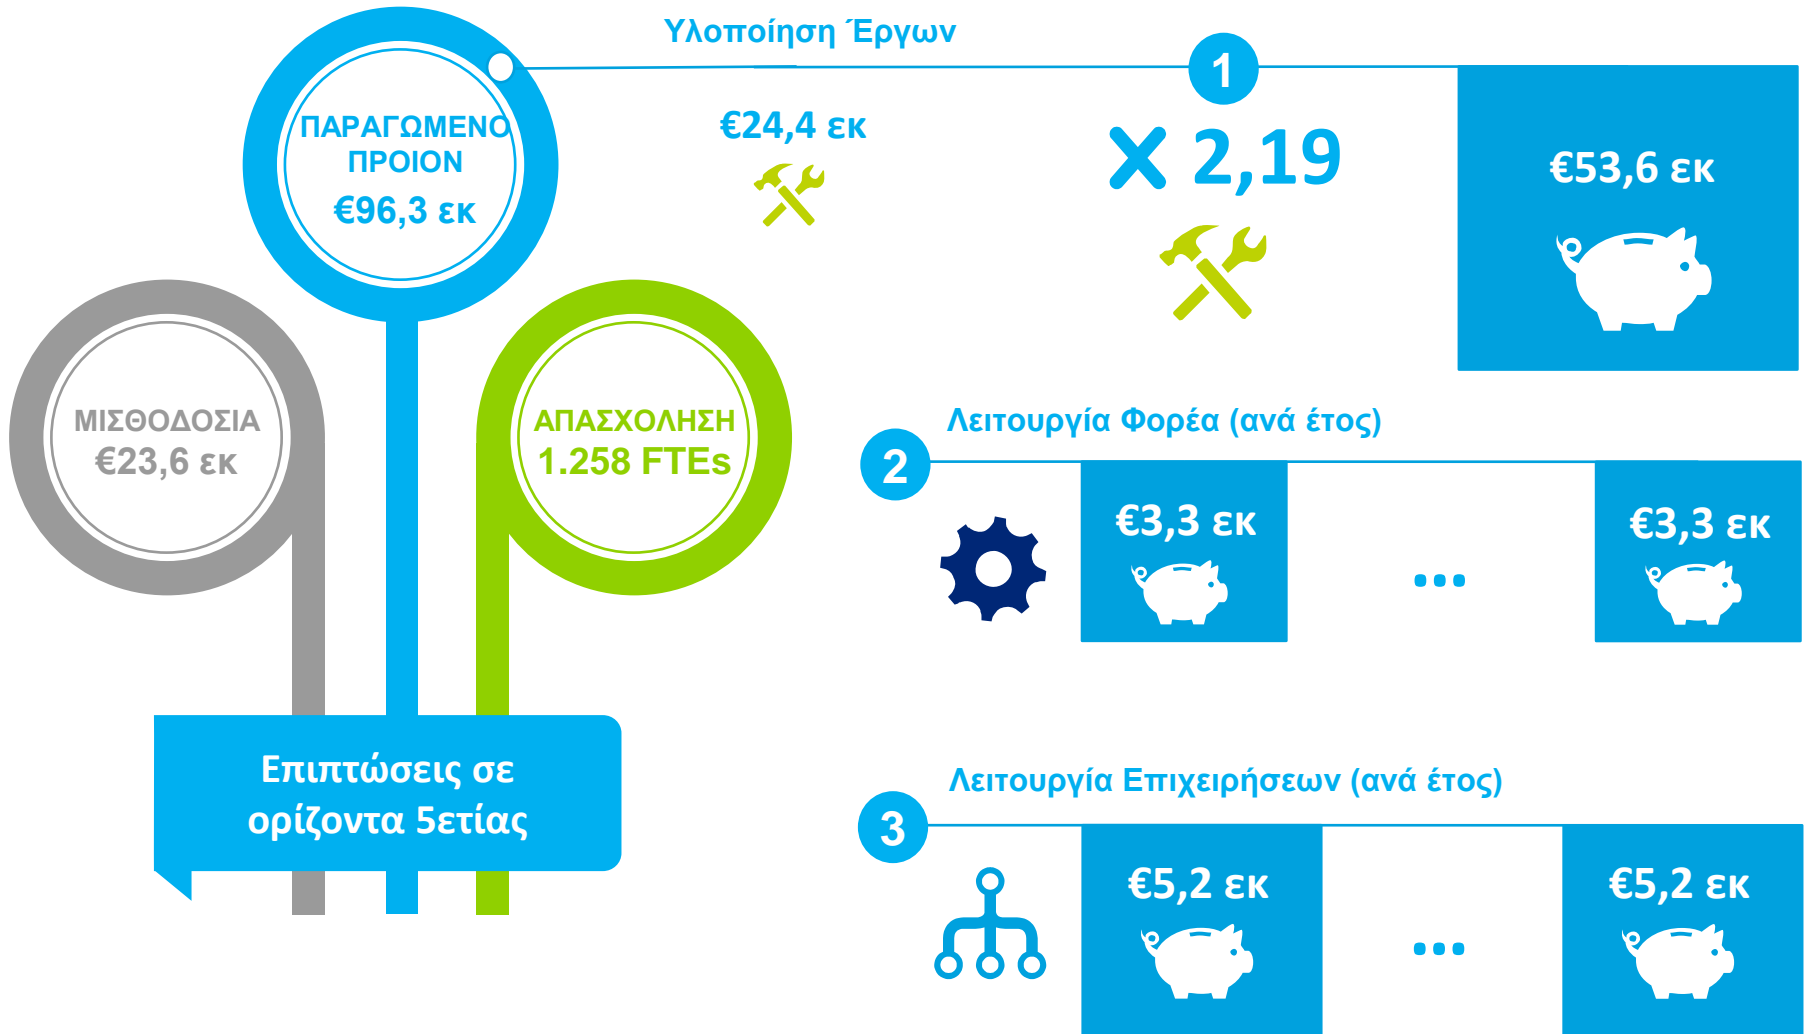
Υλοποίηση Έργων

ΠΑΡΑΓΩΜΕΝΟ ΠΡΟΙΟΝ
€96,3 εκ

€24,4 εκ

1

X 2,19

€53,6 εκ

ΜΙΣΘΟΔΟΣΙΑ
€23,6 εκ

ΑΠΑΣΧΟΛΗΣΗ
1.258 FTEs

Λειτουργία Φορέα (ανά έτος)

2

€3,3 εκ

...

€3,3 εκ

Επιπτώσεις σε ορίζοντα 5ετίας

Λειτουργία Επιχειρήσεων (ανά έτος)

3

€5,2 εκ

...

€5,2 εκ